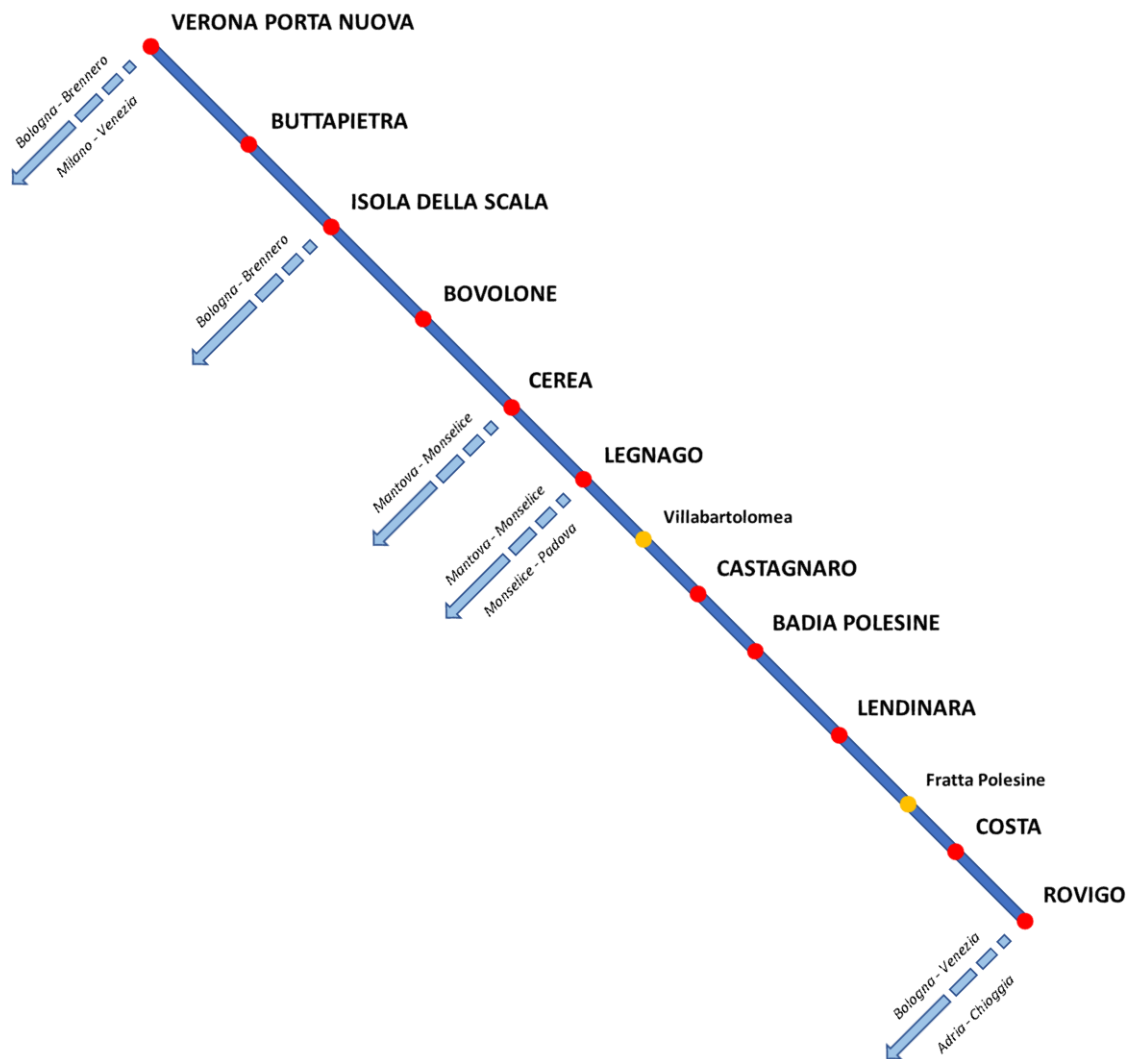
VERONA PORTA NUOVA

Bologna - Brennero
Milano - Venezia

BUTTAPIETRA

ISOLA DELLA SCALA

Bologna - Brennero

BOVOLONE

CEREA

Mantova - Monselice

LEGNAGO

Mantova - Monselice
Monselice - Padova

Villabartolomea

CASTAGNARO

BADIA POLESINE

LENDINARA

Fratta Polesine

COSTA

ROVIGO

Bologna - Venezia
Adria - Chioggia